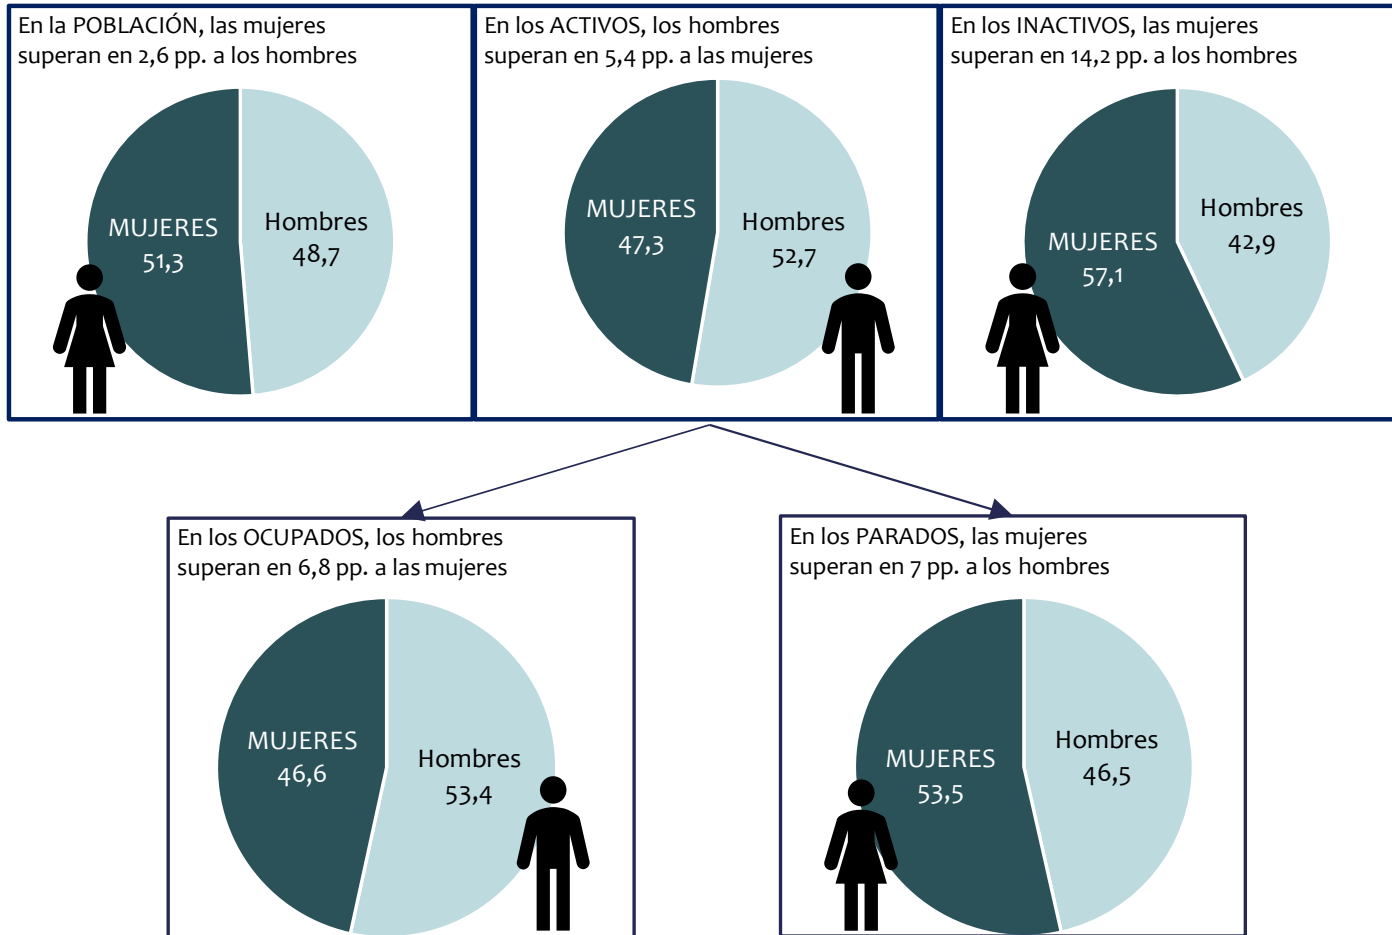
En la POBLACIÓN, las mujeres superan en 2,6 pp. a los hombres

MUJERES 51,3

Hombres 48,7

En los ACTIVOS, los hombres superan en 5,4 pp. a las mujeres

MUJERES 47,3

Hombres 52,7

En los INACTIVOS, las mujeres superan en 14,2 pp. a los hombres

MUJERES 57,1

Hombres 42,9

En los OCUPADOS, los hombres superan en 6,8 pp. a las mujeres

MUJERES 46,6

Hombres 53,4

En los PARADOS, las mujeres superan en 7 pp. a los hombres

MUJERES 53,5

Hombres 46,5